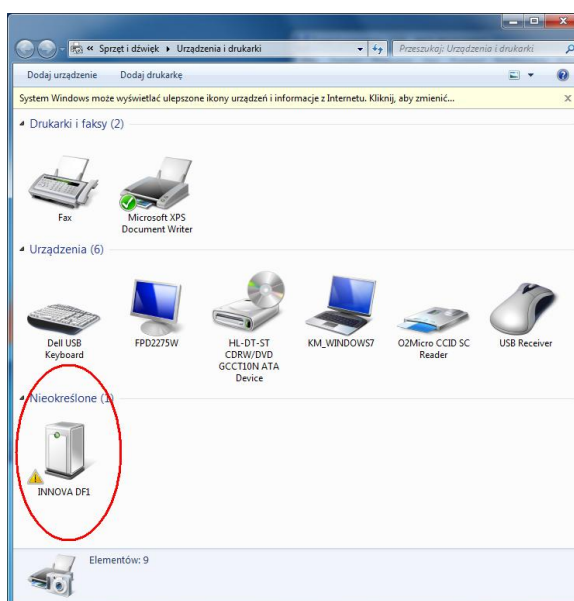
« Sprzęt i dźwięk ▸ Urządzenia i drukarki

Przeszukaj: Urządzenia i drukarki

Dodaj urządzenie Dodaj drukarkę

System Windows może wyświetlać ulepszone ikony urządzeń i informacje z Internetu. Kliknij, aby zmienić...

Drukarki i faksy (2)

Fax

Microsoft XPS Document Writer

Urządzenia (6)

Dell USB Keyboard

FPD2275W

HL-DT-ST CDRW/DVD GCCT10N ATA Device

KM_WINDOWS7

O2Micro CCID SC Reader

USB Receiver

Nieokreślone (1)

INNOVA DF1

Elementów: 9